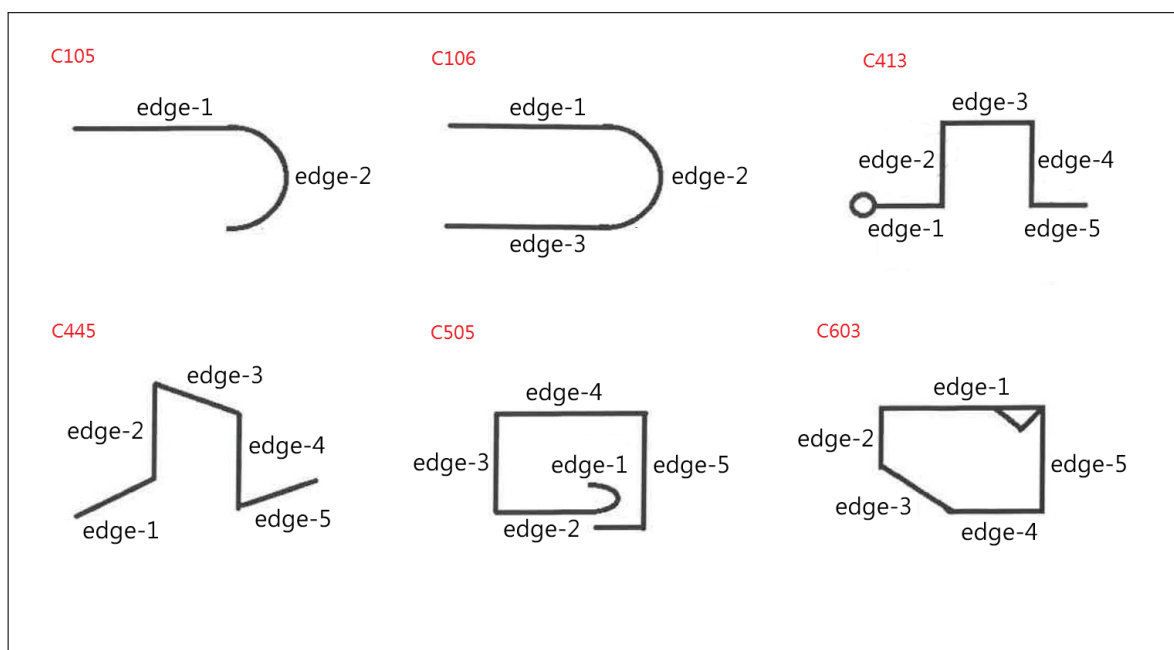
C105

edge-1
edge-2

C106

edge-1
edge-2
edge-3

C413

edge-3
edge-2
edge-4
edge-1
edge-5

C445

edge-3
edge-2
edge-4
edge-1
edge-5

C505

edge-4
edge-3
edge-1
edge-5
edge-2

C603

edge-1
edge-2
edge-5
edge-3
edge-4